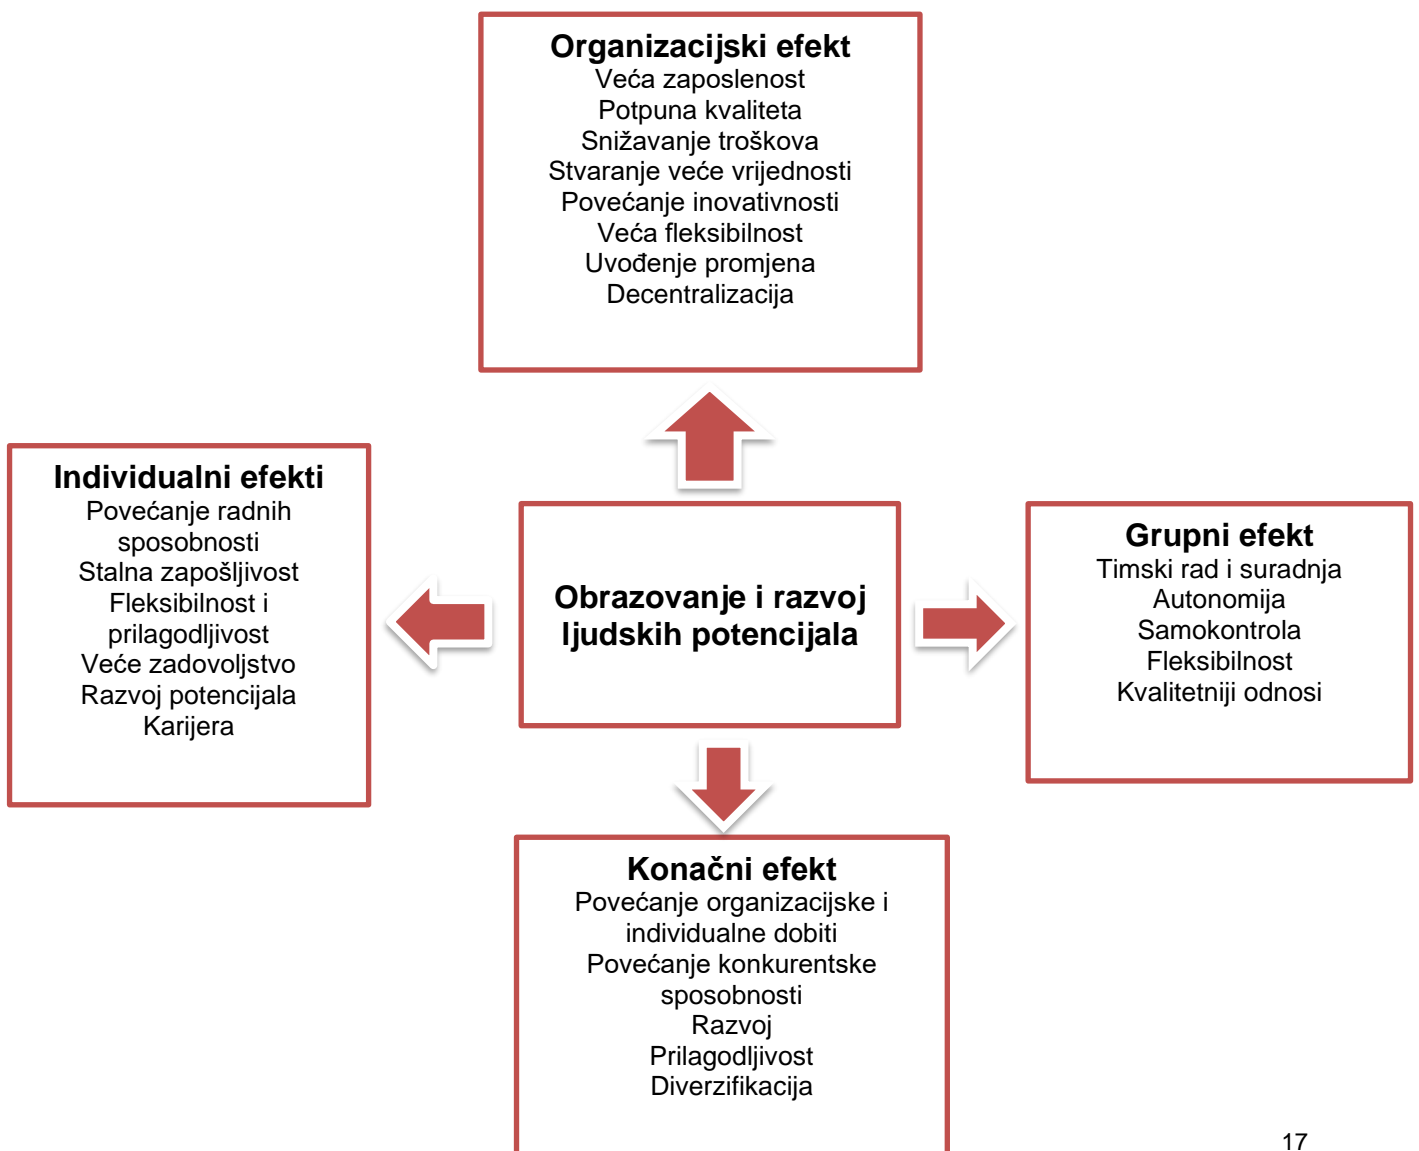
Organizacijski efekt
Veća zaposlenost
Potpuna kvaliteta
Snižavanje troškova
Stvaranje veće vrijednosti
Povećanje inovativnosti
Veća fleksibilnost
Uvođenje promjena
Decentralizacija

Individualni efekti
Povećanje radnih sposobnosti
Stalna zapošljivost
Fleksibilnost i prilagodljivost
Veće zadovoljstvo
Razvoj potencijala
Karijera

Obrazovanje i razvoj ljudskih potencijala

Grupni efekt
Timski rad i suradnja
Autonomija
Samokontrola
Fleksibilnost
Kvalitetniji odnosi

Konačni efekt
Povećanje organizacijske i individualne dobiti
Povećanje konkurentske sposobnosti
Razvoj
Prilagodljivost
Diverzifikacija

17